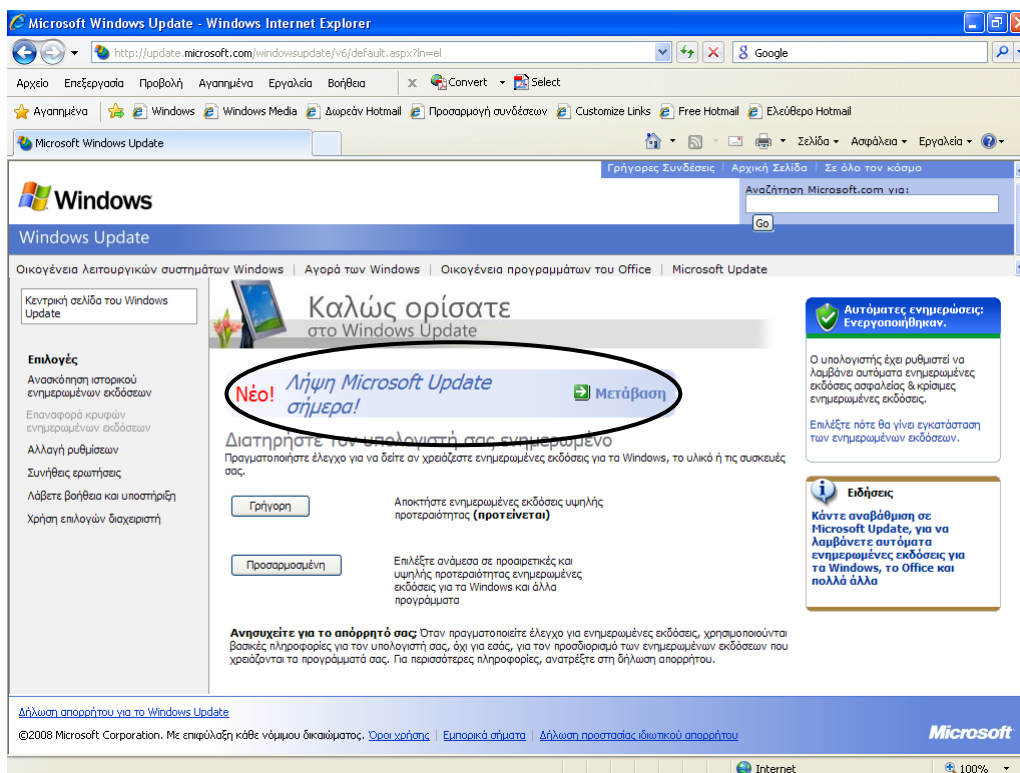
Microsoft Windows Update - Windows Internet Explorer

http://update.microsoft.com/windowsupdate/v6/default.aspx?ln=el

Google

Αρχείο Επεξεργασία Προβολή Αγαπημένα Εργαλεία Βοήθεια Convert Select

Αγαπημένα Windows Windows Media Δωρεάν Hotmail Προσαρμογή συνδέσεων Customize Links Free Hotmail Ελεύθερο Hotmail

Microsoft Windows Update

Σελίδα Ασφάλεια Εργαλεία

Γρήγορες Συνδέσεις | Αρχική Σελίδα | Σε όλο τον κόσμο

Windows

Αναζήτηση Microsoft.com για:

Go

Windows Update

Οικογένεια λειτουργικών συστημάτων Windows | Αγορά των Windows | Οικογένεια προγραμμάτων του Office | Microsoft Update

Κεντρική σελίδα του Windows Update

Επιλογές

Ανασκόπηση ιστορικού ενημερωμένων εκδόσεων

Επαναφορά κρυφών ενημερωμένων εκδόσεων

Αλλαγή ρυθμίσεων

Συνήθεις ερωτήσεις

Λάβετε βοήθεια και υποστήριξη

Χρήση επιλογών διαχειριστή

Καλώς ορίσατε στο Windows Update

Νέο! Λήψη Microsoft Update σήμερα!

Μετάβαση

Διατηρήστε τον υπολογιστή σας ενημερωμένο

Πραγματοποιήστε έλεγχο για να δείτε αν χρειάζεστε ενημερωμένες εκδόσεις για τα Windows, το υλικό ή τις συσκευές σας.

Γρήγορη

Αποκτήστε ενημερωμένες εκδόσεις υψηλής προτεραιότητας **(προτείνεται)**

Προσαρμοσμένη

Επιλέξτε ανάμεσα σε προαιρετικές και υψηλής προτεραιότητας ενημερωμένες εκδόσεις για τα Windows και άλλα προγράμματα

**Ανησυχείτε για το απόρρητό σας;** Όταν πραγματοποιείτε έλεγχο για ενημερωμένες εκδόσεις, χρησιμοποιούνται βασικές πληροφορίες για τον υπολογιστή σας, όχι για εσάς, για τον προσδιορισμό των ενημερωμένων εκδόσεων που χρειάζονται τα προγράμματά σας. Για περισσότερες πληροφορίες, ανατρέξτε στη δήλωση απορρήτου.

Αυτόματες ενημερώσεις: Ενεργοποιήθηκαν.

Ο υπολογιστής έχει ρυθμιστεί να λαμβάνει αυτόματα ενημερωμένες εκδόσεις ασφαλείας & κρίσιμες ενημερωμένες εκδόσεις.

Επιλέξτε πότε θα γίνει εγκατάσταση των ενημερωμένων εκδόσεων.

Ειδήσεις

Κάντε αναβάθμιση σε Microsoft Update, για να λαμβάνετε αυτόματα ενημερωμένες εκδόσεις για τα Windows, το Office και πολλά άλλα

Δήλωση απορρήτου για το Windows Update

©2008 Microsoft Corporation. Με επιφύλαξη κάθε νόμιμου δικαιώματος. Όροι χρήσης | Εμπορικά σήματα | Δήλωση προστασίας ιδιωτικού απορρήτου

Microsoft

Internet

100%